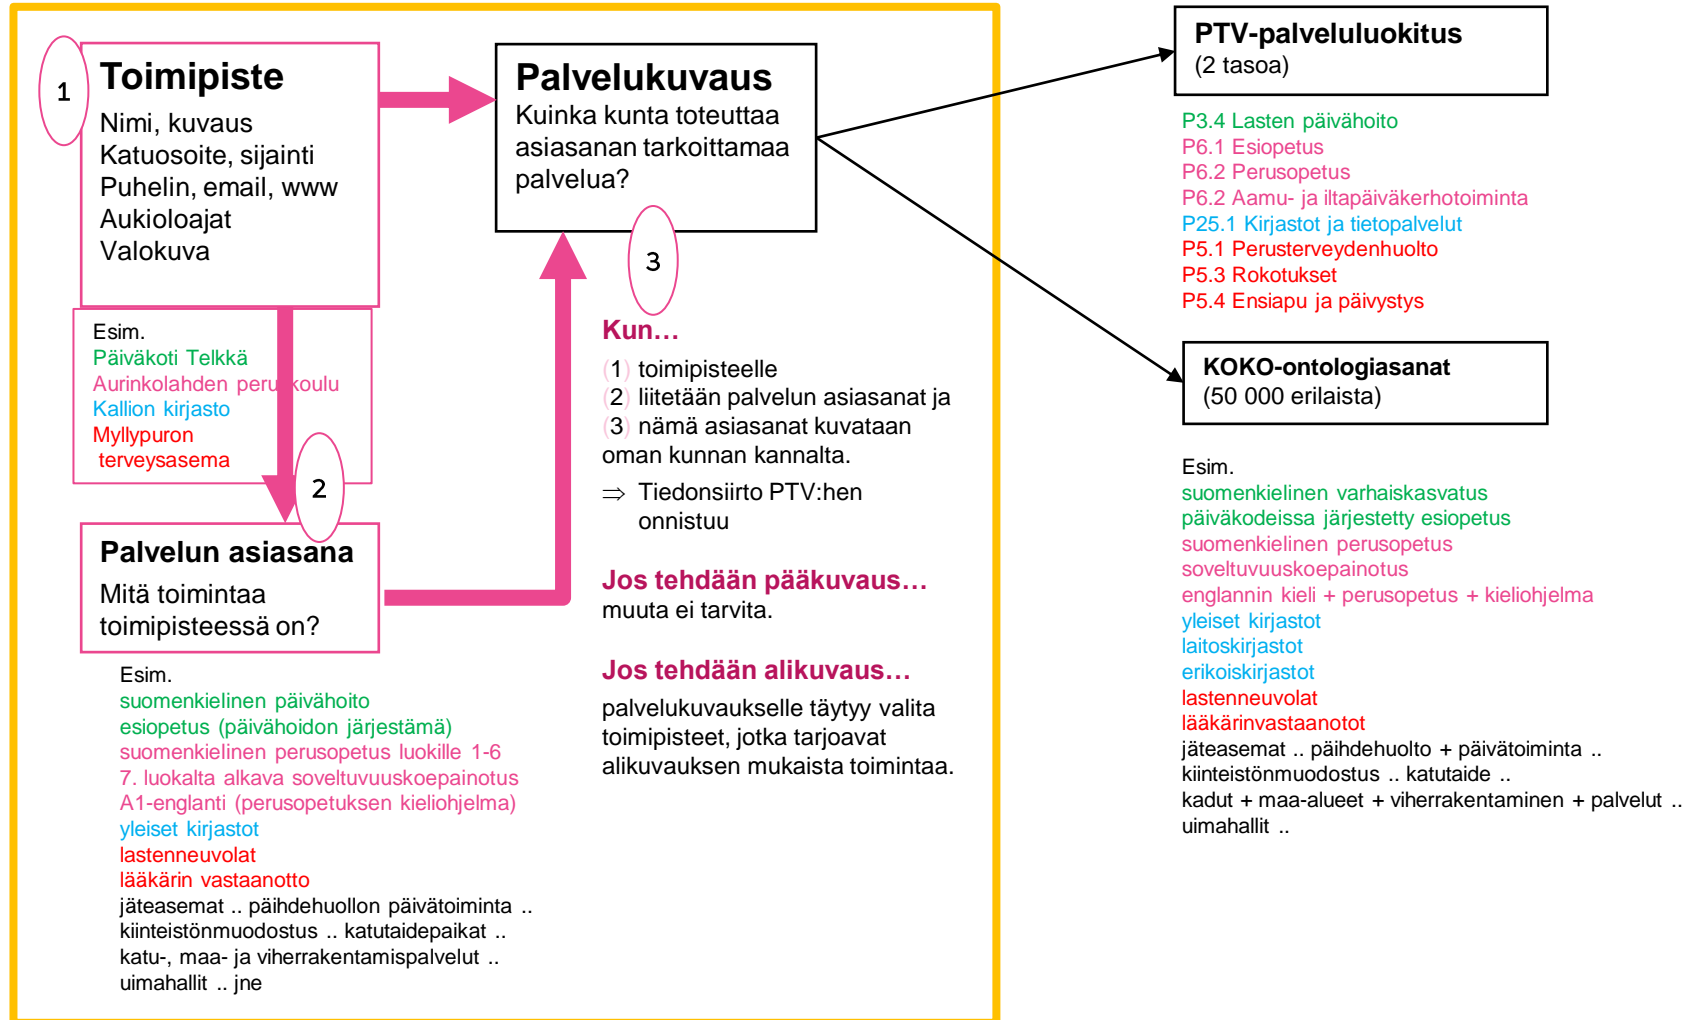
1

Toimipiste
Nimi, kuvaus
Katuosoite, sijainti
Puhelin, email, www
Aukioloajat
Valokuva

Esim.
Päiväkoti Telkkä
Aurinkolahden peruskoulu
Kallion kirjasto
Myllypuron terveysasema

2

Palvelun asiasana
Mitä toimintaa toimipisteessä on?

Esim.
suomenkielinen päivähoito
esiopetus (päivähoidon järjestämä)
suomenkielinen perusopetus luokille 1-6
7. luokalta alkava soveltuvuuskoepainotus
A1-englanti (perusopetuksen kieliohjelma)
yleiset kirjastot
lastenneuvolat
lääkärin vastaanotto
jäteasemat .. päihdehuollon päivätoiminta ..
kiinteistönmuodostus .. katutaidepaikat ..
katu-, maa- ja viherrakentamispalvelut ..
uimahallit .. jne

Palvelukuvaus
Kuinka kunta toteuttaa asiasanan tarkoittamaa palvelua?

3

Kun…
(1) toimipisteelle
(2) liitetään palvelun asiasanat ja
(3) nämä asiasanat kuvataan oman kunnan kannalta.
$\Rightarrow$ Tiedonsiirto PTV:hen onnistuu

Jos tehdään pääkuvaus…
muuta ei tarvita.

Jos tehdään alikuvaus…
palvelukuvaukselle täytyy valita toimipisteet, jotka tarjoavat alikuvauksen mukaista toimintaa.

PTV-palveluluokitus
(2 tasoa)

P3.4 Lasten päivähoito
P6.1 Esiopetus
P6.2 Perusopetus
P6.2 Aamu- ja iltapäiväkerhotoiminta
P25.1 Kirjastot ja tietopalvelut
P5.1 Perusterveydenhuolto
P5.3 Rokotukset
P5.4 Ensiapu ja päivystys

KOKO-ontologiasanat
(50 000 erilaista)

Esim.
suomenkielinen varhaiskasvatus
päiväkodeissa järjestetty esiopetus
suomenkielinen perusopetus
soveltuvuuskoepainotus
englannin kieli + perusopetus + kieliohjelma
yleiset kirjastot
laitoskirjastot
erikoiskirjastot
lastenneuvolat
lääkärinvastaanotot
jäteasemat .. päihdehuolto + päivätoiminta ..
kiinteistönmuodostus .. katutaide ..
kadut + maa-alueet + viherrakentaminen + palvelut ..
uimahallit ..